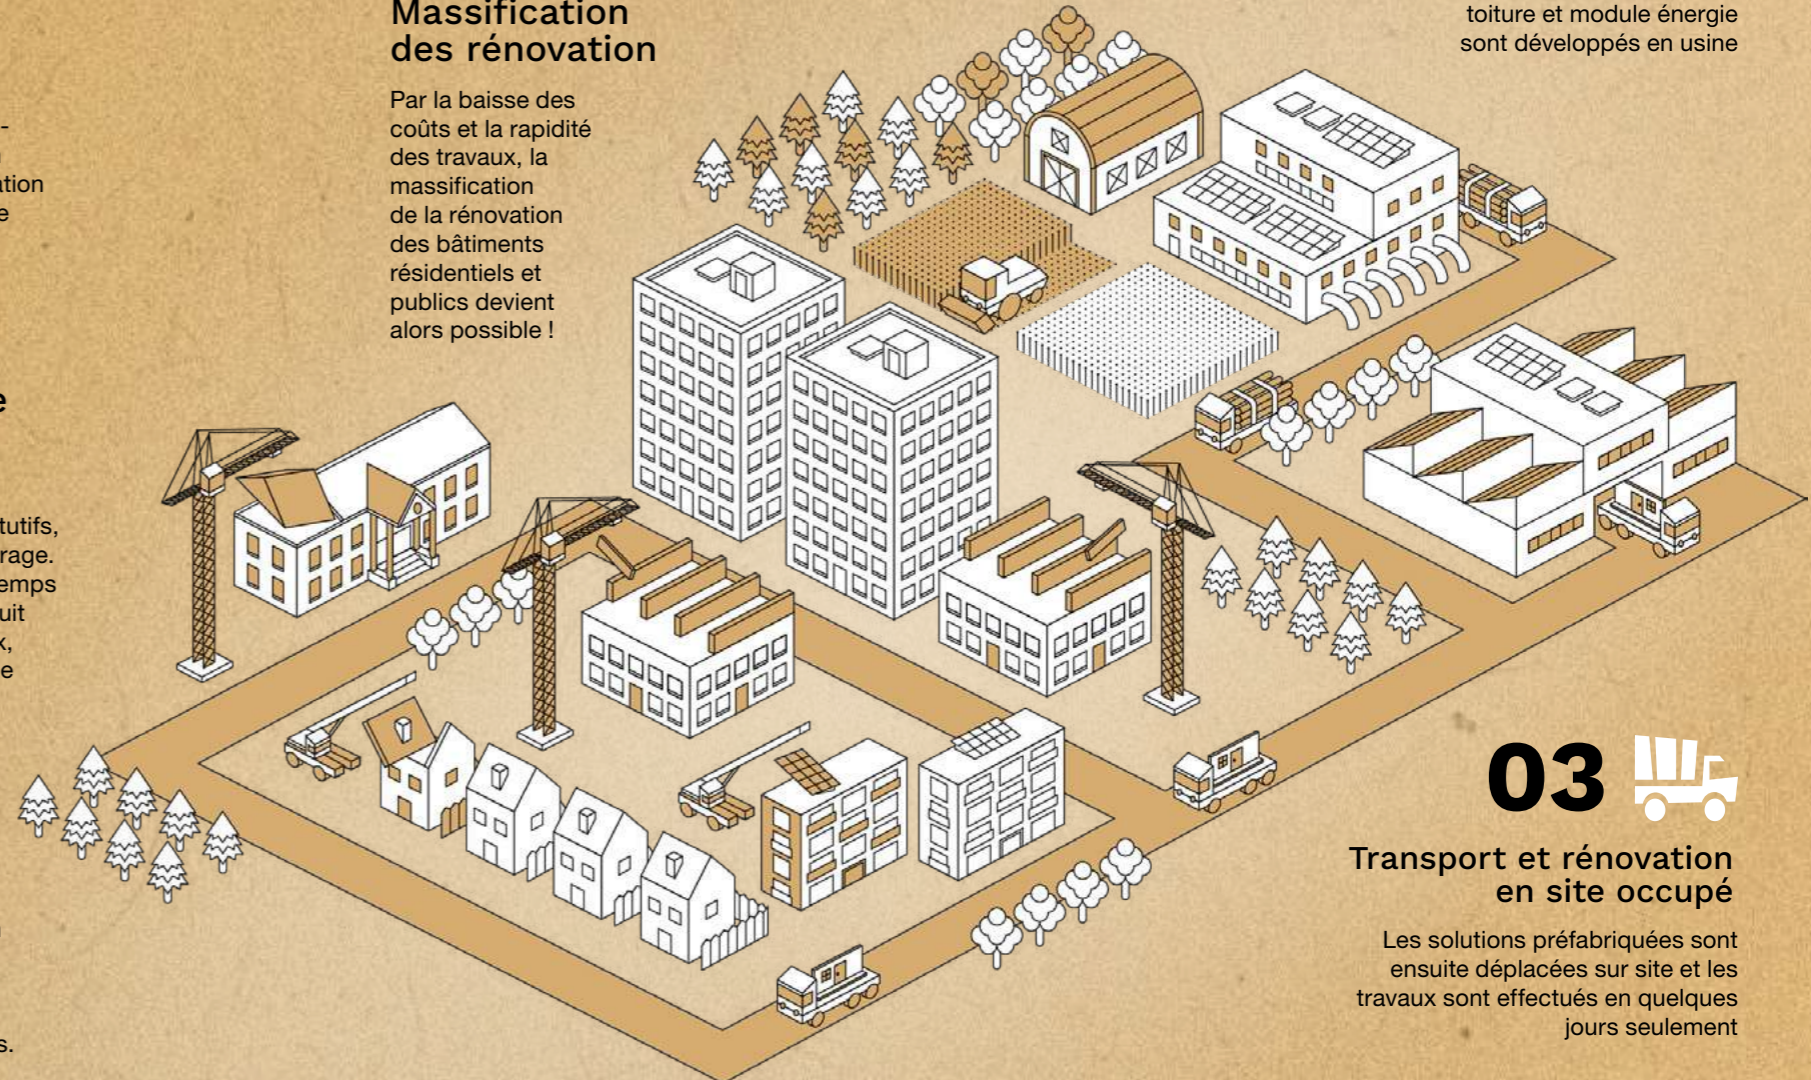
-
ation
e

e

tutifs,
rage.
emps
uit
x,
e

s.

Massification des rénovation

Par la baisse des coûts et la rapidité des travaux, la massification de la rénovation des bâtiments résidentiels et publics devient alors possible !

toiture et module énergie sont développés en usine

03

Transport et rénovation en site occupé

Les solutions préfabriquées sont ensuite déplacées sur site et les travaux sont effectués en quelques jours seulement